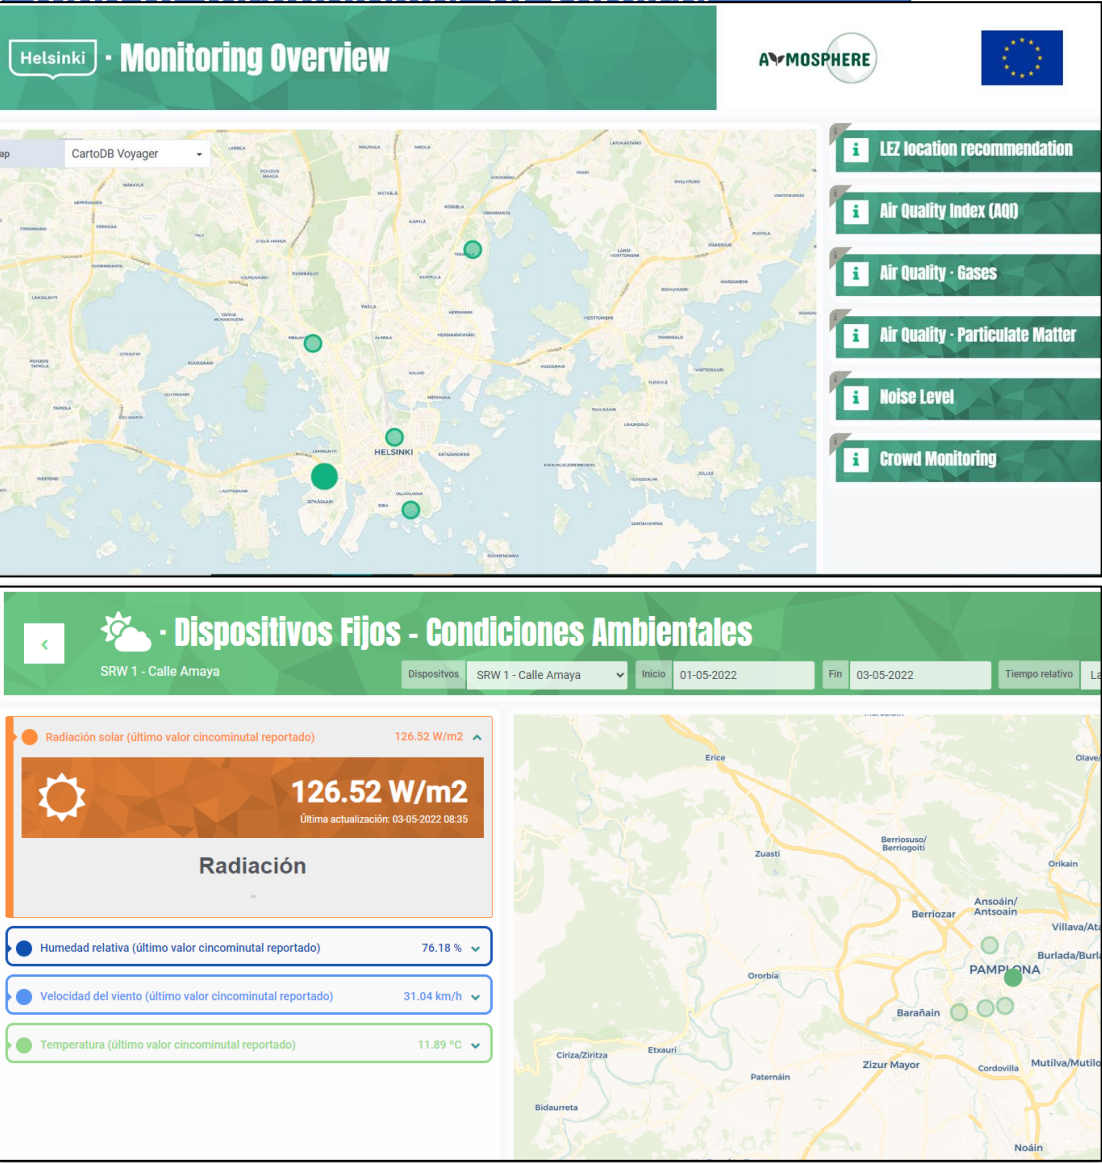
Helsinki · Monitoring Overview

ATMOSPHERE

ap CartoDB Voyager

HELSINKI

LEZ location recommendation

Air Quality Index (AQI)

Air Quality - Gases

Air Quality - Particulate Matter

Noise Level

Crowd Monitoring

· Dispositivos Fijos - Condiciones Ambientales

SRW 1 - Calle Amaya

Dispositivos SRW 1 - Calle Amaya Inicio 01-05-2022 Fin 03-05-2022 Tiempo relativo La

Radiación solar (último valor cincominutal reportado) 126.52 W/m2

126.52 W/m2

Última actualización: 03-05-2022 08:35

Radiación

Humedad relativa (último valor cincominutal reportado) 76.18 %

Velocidad del viento (último valor cincominutal reportado) 31.04 km/h

Temperatura (último valor cincominutal reportado) 11.89 °C

Erice

Olave

Zuasti

Berriosuso/ Berriogoiti

Orikain

Ansoáin/ Antsoain

Berriozar

Villava/Ata

Burlada/Burla

PAMPLONA

Ororbia

Barañain

Etxauri

Ciriza/Ziritza

Zizur Mayor

Cordovilla

Mutilva/Mutilo

Paternáin

Bidaurreta

Noáin